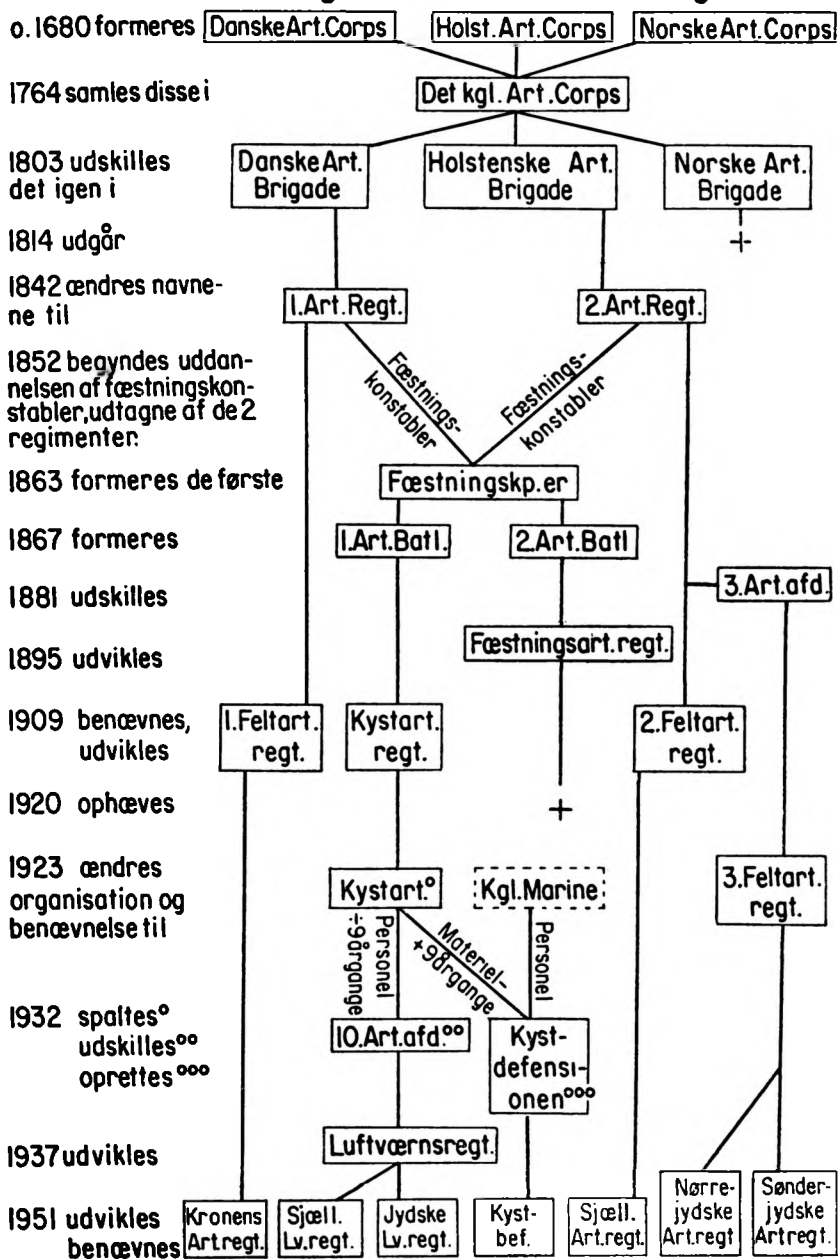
o. 1680 formeres
Danske Art. Corps
Holst. Art. Corps
Norske Art. Corps

1764 samles disse i
Det kgl. Art. Corps

1803 udskilles det igen i
Danske Art. Brigade
Holstenske Art. Brigade
Norske Art. Brigade

1814 udgår
+

1842 ændres navnene til
1. Art. Regt.
2. Art. Regt.

1852 begyndes uddannelsen af fæstningskonstabler, udtagne af de 2 regimenter.
Fæstningskonstabler
Fæstningskonstabler

1863 formeres de første
Fæstningskp. er

1867 formeres
1. Art. Batl.
2. Art. Batl

1881 udskilles
3. Art. afd.

1895 udvikles
Fæstningsart. regt.

1909 benævnes, udvikles
1. Feltart. regt.
Kystart. regt.
2. Feltart. regt.

1920 ophæves
+

1923 ændres organisation og benævnelse til
Kystart.°
Kgl. Marine
3. Feltart. regt.

Personel ÷ 9 årgange
Materiel + 9 årgange
Personel

1932 spaltes°
udskilles°°
oprettes°°°
10. Art. afd.°°
Kystdefensionen°°°

1937 udvikles
Luftværnsregt.

1951 udvikles benævnes
Kronens Art. regt.
Sjæll. Lv. regt.
Jydske Lv. regt.
Kystbef.
Sjæll. Art. regt.
Nørrejydske Art. regt
Sønderjydske Art. regt.